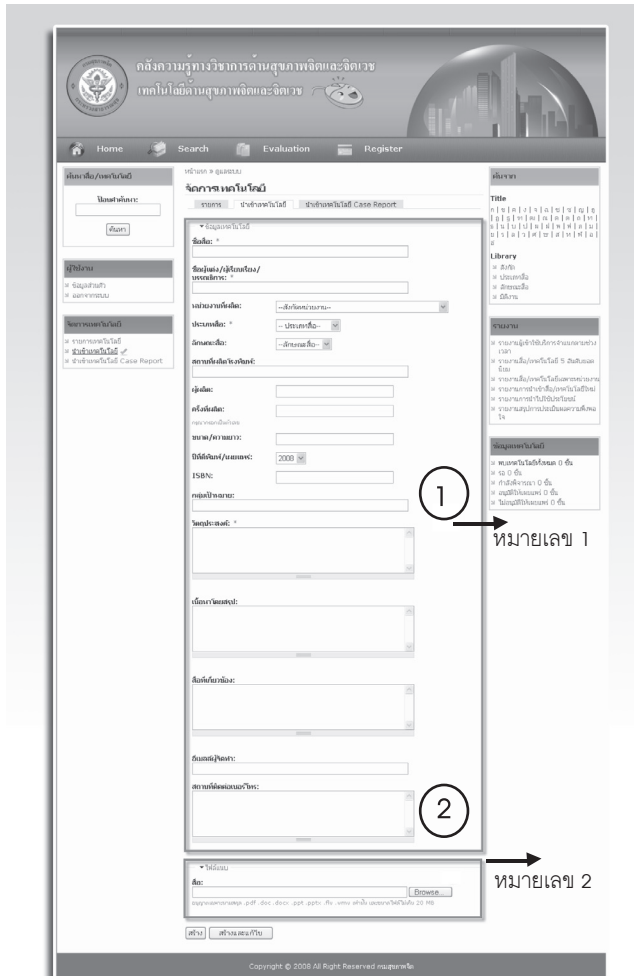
คลังความรู้ทางวิชาการด้านสุขภาพจิตและจิตเวช
เทคโนโลยีด้านสุขภาพจิตและจิตเวช

Home Search Evaluation Register

ค้นหาสื่อ/เทคโนโลยี
ป้อนคำค้นหา:
ค้นหา

ผู้ใช้งาน
ข้อมูลส่วนตัว
ออกจากระบบ

จัดการเทคโนโลยี
รายการเทคโนโลยี
นำเข้าเทคโนโลยี
นำเข้าเทคโนโลยี Case Report

หน้าแรก » ดูแลระบบ
จัดการเทคโนโลยี
รายการ | นำเข้าเทคโนโลยี | นำเข้าเทคโนโลยี Case Report

ข้อมูลเทคโนโลยี
ชื่อสื่อ: *
ชื่อแปลง/ผู้เรียบเรียง/บรรณาธิการ: *
หน่วยงานที่ผลิต: --เลือกหน่วยงาน--
ประเภทสื่อ: * -- ประเภทสื่อ --
ลักษณะสื่อ: --ลักษณะสื่อ--
สถานที่ผลิต/จัดพิมพ์:
ผู้ผลิต:
ครั้งที่ผลิต:
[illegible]
ขนาด/ความยาว:
ปีที่จัดพิมพ์/เผยแพร่: 2008
ISBN:
กลุ่มเป้าหมาย:
วัตถุประสงค์: *
เนื้อหาโดยสรุป:
สื่อที่เกี่ยวข้อง:
อื่นผลผู้จัดทำ:
สถานที่ติดต่อ/เบอร์โทร:

ไฟล์แนบ
สื่อ:
Browse...
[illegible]

สร้าง | สร้างและกลับ

ค้นหาจาก
Title
Library
สิ่งพิม
ประเภทสื่อ
ลักษณะสื่อ
ปีที่ผลิต

รายงาน
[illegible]

ข้อมูลเทคโนโลยี
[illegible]

1
หมายเลข 1
2
หมายเลข 2

Copyright © 2008 All Right Reserved กรมสุขภาพจิต